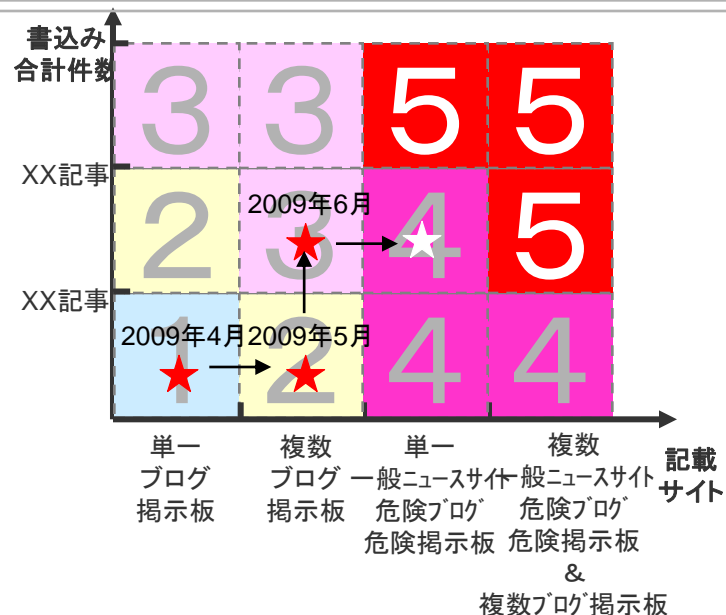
書込み
合計件数

| | | | |
|---|---|---|---|
| 3 | 3 | 5 | 5 |
| 2 | 3 | 4 | 5 |
| 1 | 2 | 4 | 4 |

XX記事
XX記事

2009年6月
2009年4月
2009年5月

単一
ブログ
掲示板

複数
ブログ
掲示板

単一
一般ニュースサイト
危険ブログ
危険掲示板

複数
一般ニュースサイト
危険ブログ
危険掲示板
&
複数ブログ掲示板

記載
サイト